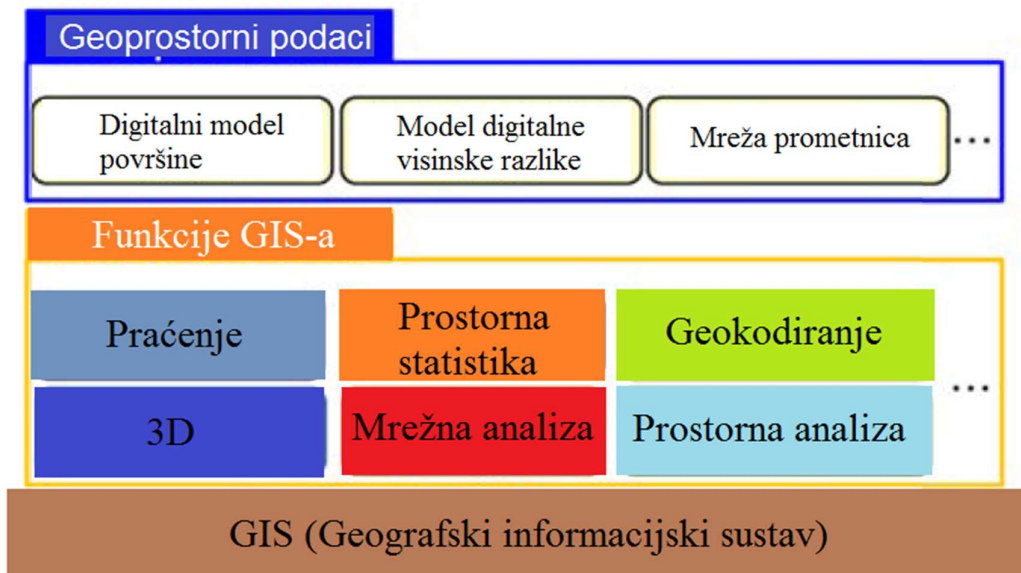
Geoprostorni podaci

Digitalni model površine

Model digitalne visinske razlike

Mreža prometnica

...

Funkcije GIS-a

Praćenje

Prostorna statistika

Geokodiranje

3D

Mrežna analiza

Prostorna analiza

...

GIS (Geografski informacijski sustav)